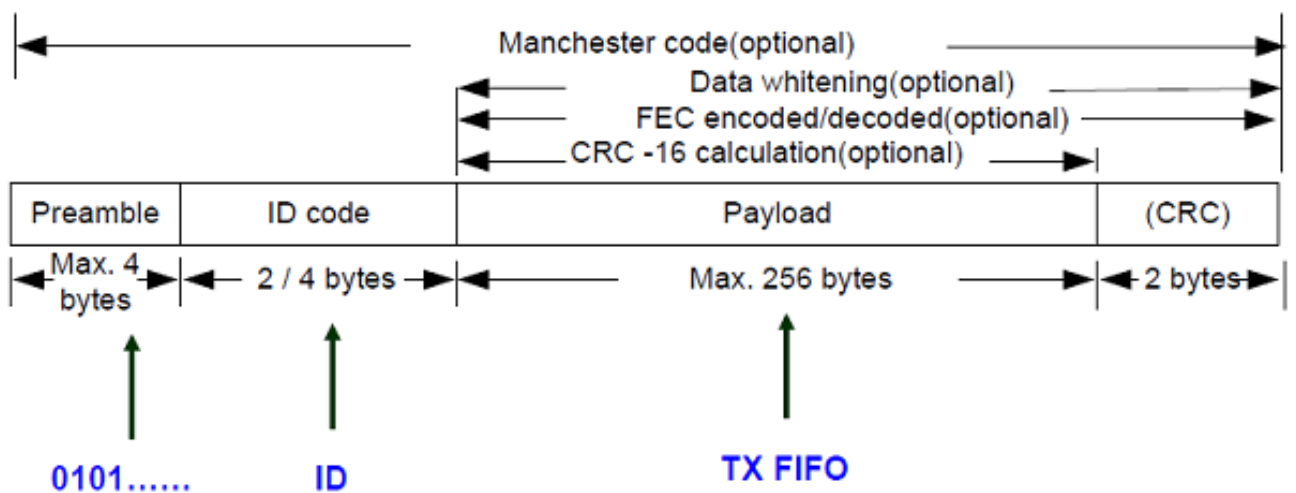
Manchester code(optional)
Data whitening(optional)
FEC encoded/decoded(optional)
CRC -16 calculation(optional)

| Preamble | ID code | Payload | (CRC) |
|---|---|---|---|

Max. 4 bytes
2 / 4 bytes
Max. 256 bytes
2 bytes

0101……
ID
TX FIFO